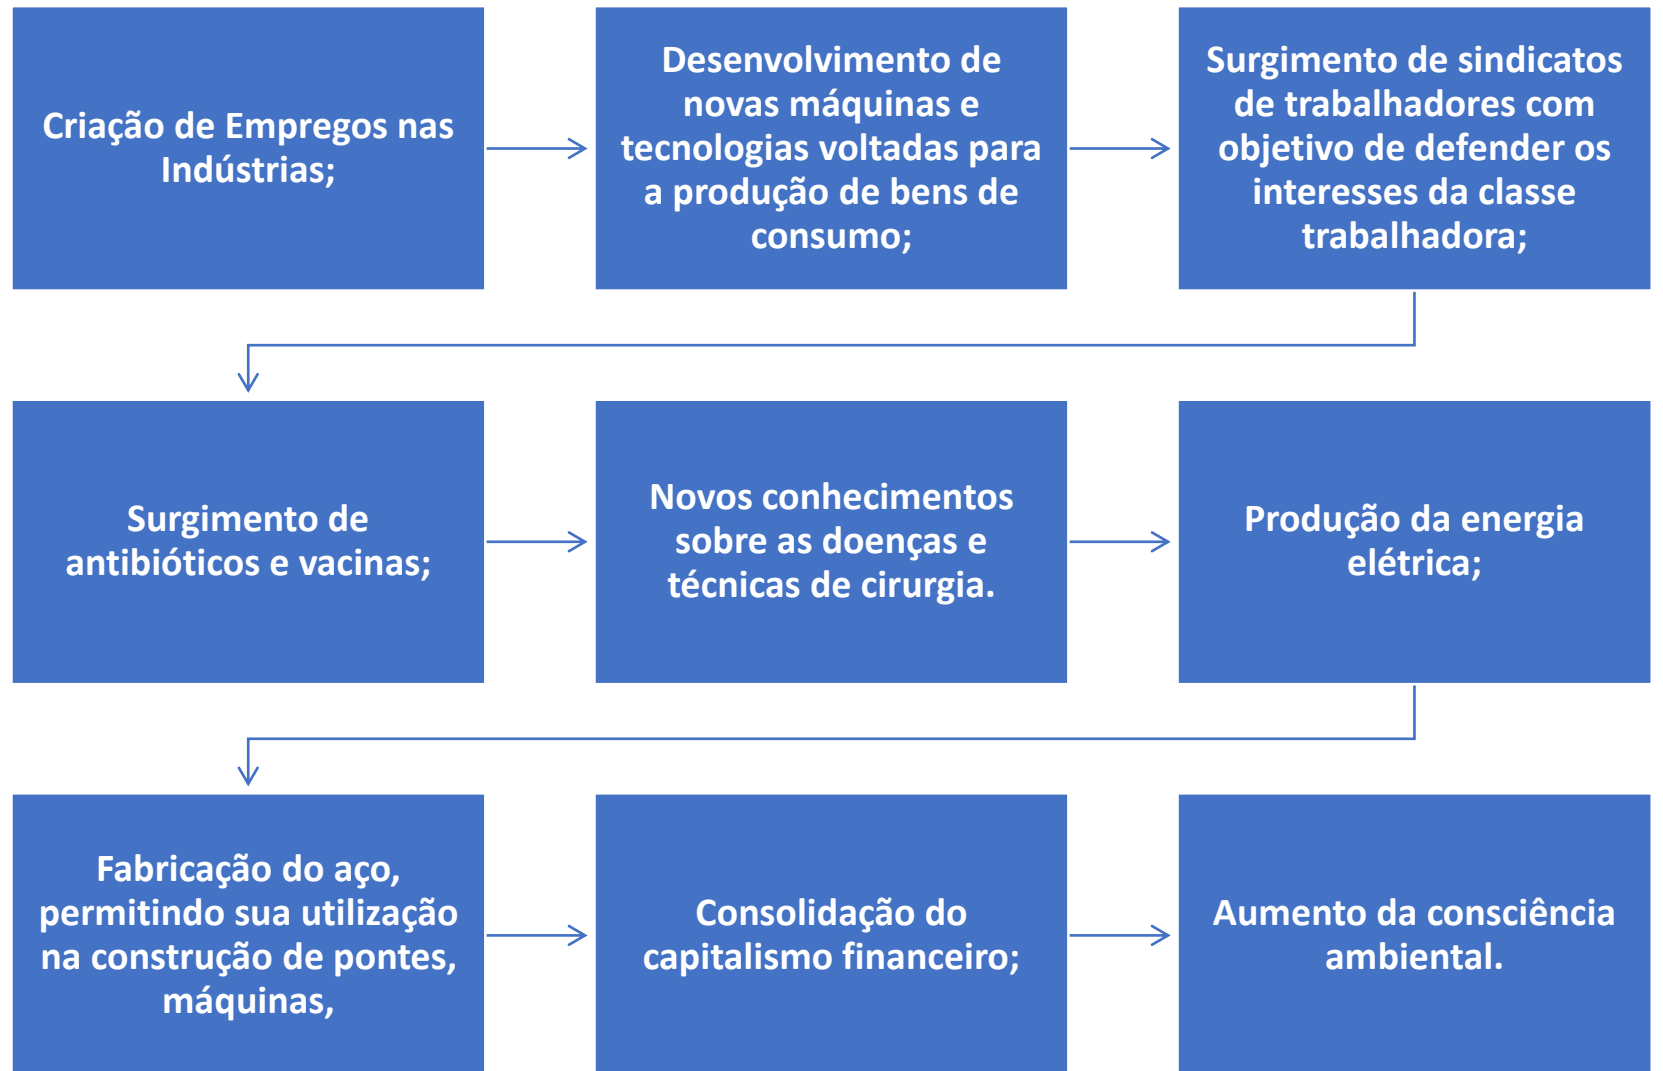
Criação de Empregos nas Indústrias;

Desenvolvimento de novas máquinas e tecnologias voltadas para a produção de bens de consumo;

Surgimento de sindicatos de trabalhadores com objetivo de defender os interesses da classe trabalhadora;

Surgimento de antibióticos e vacinas;

Novos conhecimentos sobre as doenças e técnicas de cirurgia.

Produção da energia elétrica;

Fabricação do aço, permitindo sua utilização na construção de pontes, máquinas,

Consolidação do capitalismo financeiro;

Aumento da consciência ambiental.